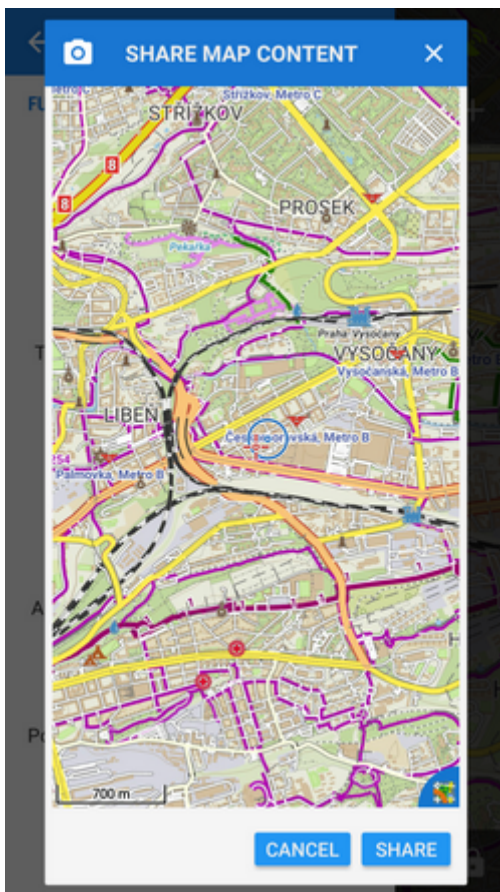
SHARE MAP CONTENT

STŘÍŽKOV

Střížkov, Metro C

8

8

PROSEK

Pekařka

Praha-Vysočany

VYSOČANY

Vysočanská, Metro B

LIBEŇ

Českomoravská, Metro B

254

Palmovka, Metro B

700 m

CANCEL

SHARE

FL

T

A

Po